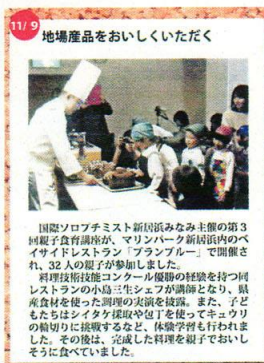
11/9

地場産品をおいしくいただく

国際ソロプチミスト新居浜みなみ主催の第3回親子食育講座が、マリンパーク新居浜内のベイサイドレストラン「ブランブルー」で開催され、32人の親子が参加しました。

料理技術技能コンクール優勝の経験を持つ同レストランの小島三生シェフが講師となり、県産食材を使った調理の実演を披露。また、子どもたちはシイタケ採取や包丁を使ってキュウリの輪切りに挑戦するなど、体験学習も行われました。その後は、完成した料理を親子でおいしそうに食べていました。